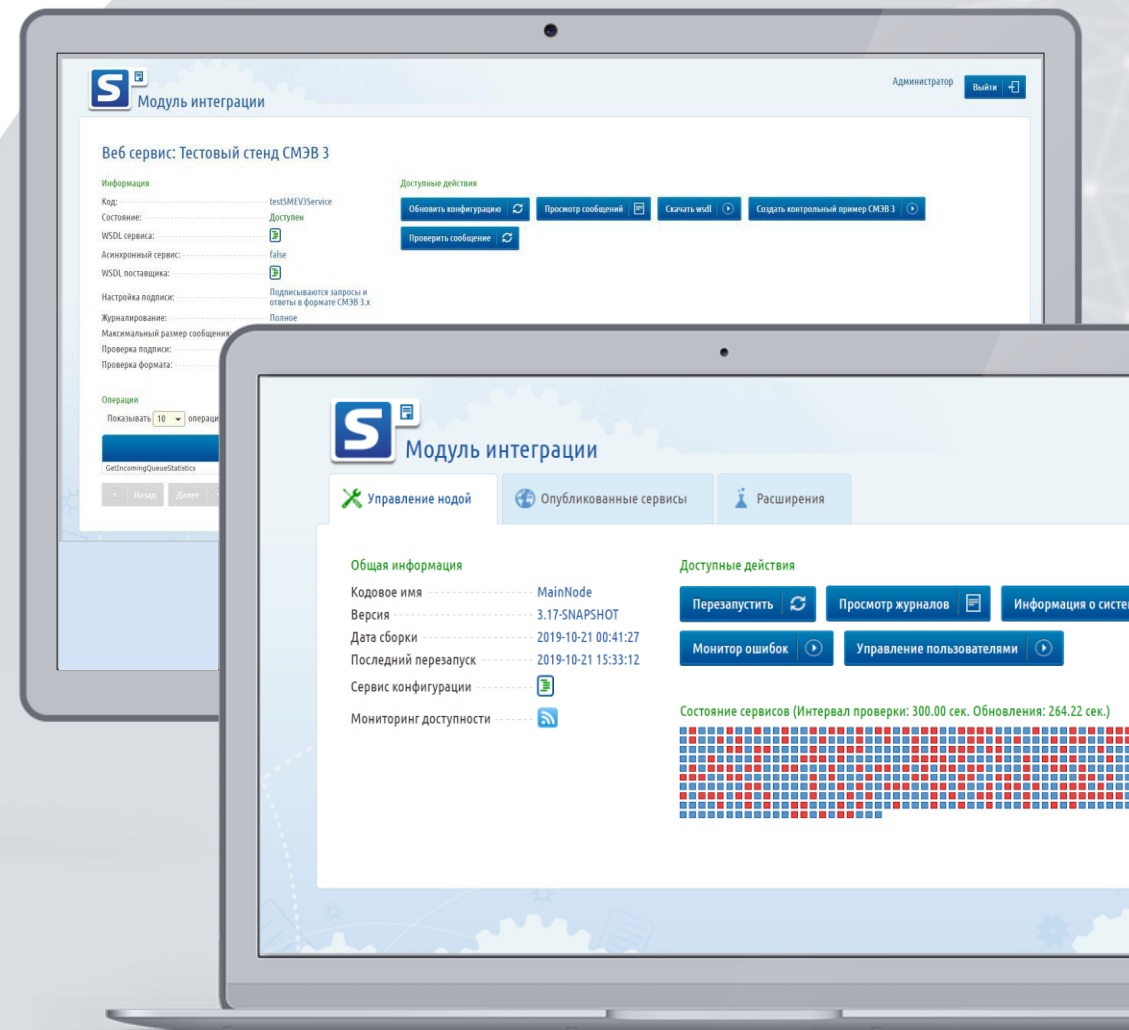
Модуль интеграции

Администратор Выйти

Веб сервис: Тестовый стенд СМЭВ 3

Информация
Код: testSMEV3Service
Состояние: Доступен
WSDL сервиса:
Асинхронный сервис: false
WSDL поставщика:
Настройка подписи: Подписываются запросы и ответы в формате СМЭВ 3.х
Журналирование: Полное
Максимальный размер сообщения:
Проверка подписи:
Проверка формата:

Доступные действия
Обновить конфигурацию
Просмотр сообщений
Скачать wsdl
Создать контрольный пример СМЭВ 3
Проверить сообщение

Операции
Показывать 10 операци
GetIncomingQueueStatistics
Назад Далее

Модуль интеграции

Управление нодой
Опубликованные сервисы
Расширения

Общая информация
Кодовое имя MainNode
Версия 3.17-SNAPSHOT
Дата сборки 2019-10-21 00:41:27
Последний перезапуск 2019-10-21 15:33:12
Сервис конфигурации
Мониторинг доступности

Доступные действия
Перезапустить
Просмотр журналов
Информация о систе
Монитор ошибок
Управление пользователями

Состояние сервисов (Интервал проверки: 300.00 сек. Обновления: 264.22 сек.)